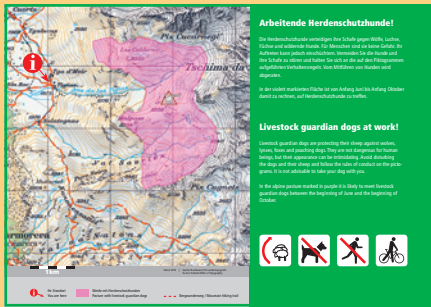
Arbeitende Herdenschutzhunde!

Die Herdenschutzhunde verteidigen ihre Schafe gegen Wölfe, Luchse, Füchse und wildernde Hunde. Für Menschen sind sie keine Gefahr. Ihr Auftreten kann jedoch einschüchtern. Vermeiden Sie die Hunde und ihre Schafe zu stören und halten Sie sich an die auf den Piktogrammen aufgeführten Verhaltensregeln. Vom Mitführen von Hunden wird abgeraten.

In der violett markierten Fläche ist von Anfang Juni bis Anfang Oktober damit zu rechnen, auf Herdenschutzhunde zu treffen.

Livestock guardian dogs at work!

Livestock guardian dogs are protecting their sheep against wolves, lynxes, foxes and poaching dogs. They are not dangerous for human beings, but their appearance can be intimidating. Avoid disturbing the dogs and their sheep and follow the rules of conduct on the pictograms. It is not advisable to take your dog with you.

In the alpine pasture marked in purple it is likely to meet livestock guardian dogs between the beginning of June and the beginning of October.

Piz Cucarnegl

Tschima da

Sie Standort
You are here

Weide mit Herdenschutzhunden
Pasture with livestock guardian dogs

Wanderweg / Mountain hiking trail